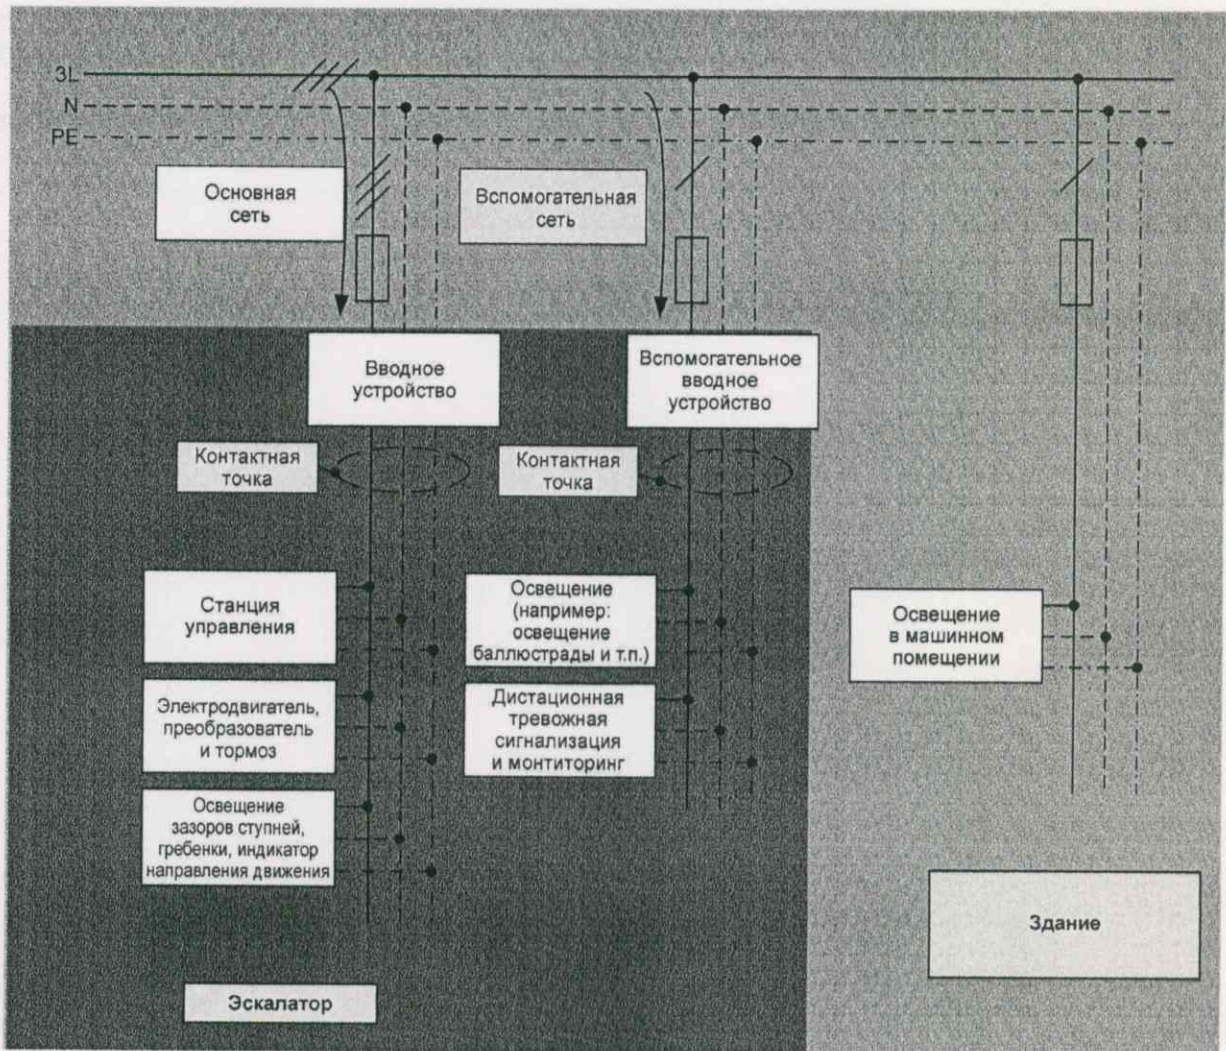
3L
N
PE

Основная сеть

Вспомогательная сеть

Вводное устройство

Вспомогательное вводное устройство

Контактная точка

Контактная точка

Станция управления

Освещение (например: освещение баллюстрады и т.п.)

Освещение в машинном помещении

Электродвигатель, преобразователь и тормоз

Дистационная тревожная сигнализация и монтиторинг

Освещение зазоров ступней, гребенки, индикатор направления движения

Здание

Эскалатор